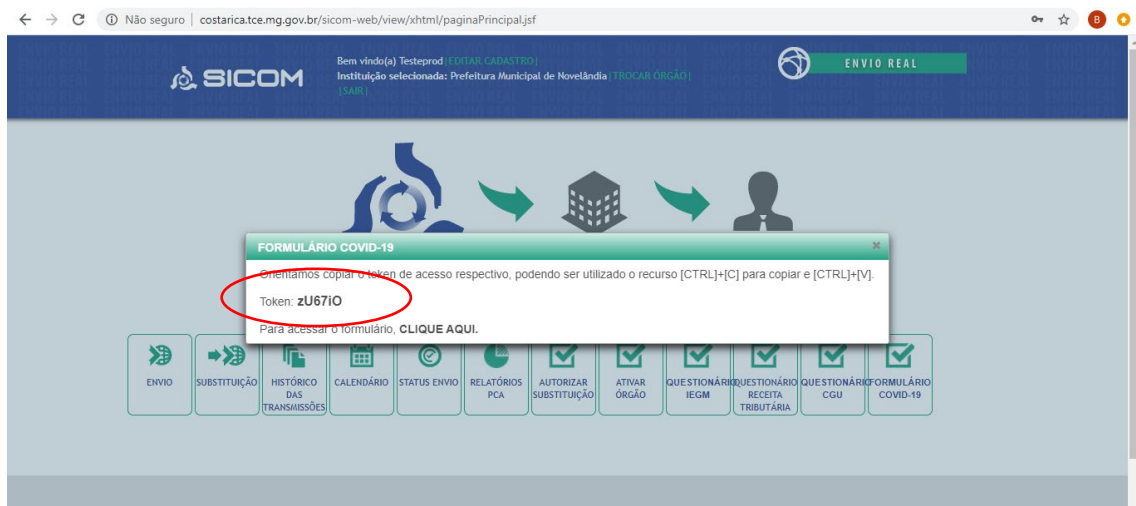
Não seguro | costarica.tce.mg.gov.br/sicom-web/view/xhtml/paginaPrincipal.jsf

SICOM

Bem vindo(a) Testeprod | EDITAR CADASTRO |
Instituição selecionada: Prefeitura Municipal de Novelândia | TROCAR ÓRGÃO |
| SAIR |

ENVIO REAL

FORMULÁRIO COVID-19

Orientamos copiar o token de acesso respectivo, podendo ser utilizado o recurso [CTRL]+[C] para copiar e [CTRL]+[V].

Token: zU67iO

Para acessar o formulário, CLIQUE AQUI.

ENVIO

SUBSTITUIÇÃO

HISTÓRICO DAS TRANSMISSÕES

CALENDÁRIO

STATUS ENVIO

RELATÓRIOS PCA

AUTORIZAR SUBSTITUIÇÃO

ATIVAR ÓRGÃO

QUESTIONÁRIO IEGM

QUESTIONÁRIO RECEITA TRIBUTÁRIA

QUESTIONÁRIO CGU

FORMULÁRIO COVID-19